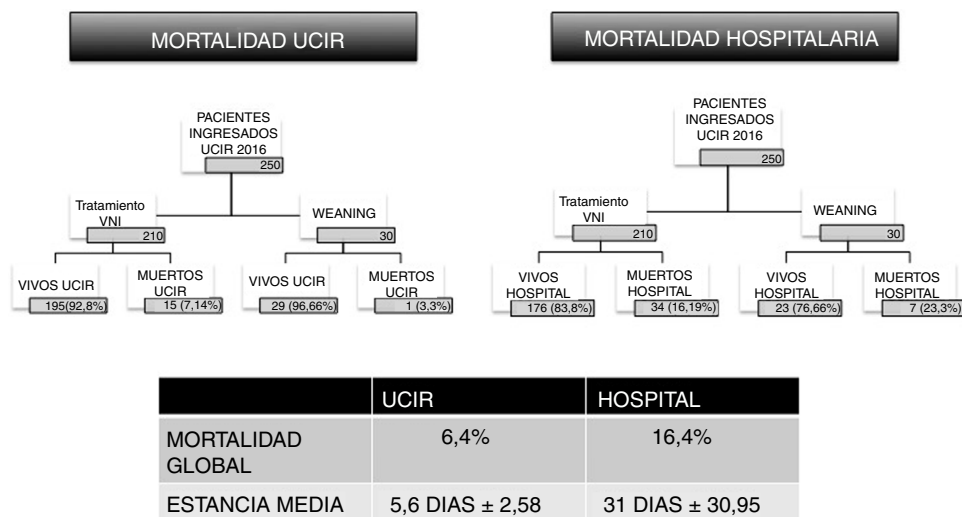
MORTALIDAD UCIR

PACIENTES INGRESADOS UCIR 2016
250

Tratamiento VNI
210

WEANING
30

VIVOS UCIR
195(92,8%)

MUERTOS UCIR
15 (7,14%)

VIVOS UCIR
29 (96,66%)

MUERTOS UCIR
1 (3,3%)

MORTALIDAD HOSPITALARIA

PACIENTES INGRESADOS UCIR 2016
250

Tratamiento VNI
210

WEANING
30

VIVOS HOSPITAL
176 (83,8%)

MUERTOS HOSPITAL
34 (16,19%)

VIVOS HOSPITAL
23 (76,66%)

MUERTOS HOSPITAL
7 (23,3%)

| | UCIR | HOSPITAL |
|---|---|---|
| MORTALIDAD GLOBAL | 6,4% | 16,4% |
| ESTANCIA MEDIA | 5,6 DIAS ± 2,58 | 31 DIAS ± 30,95 |